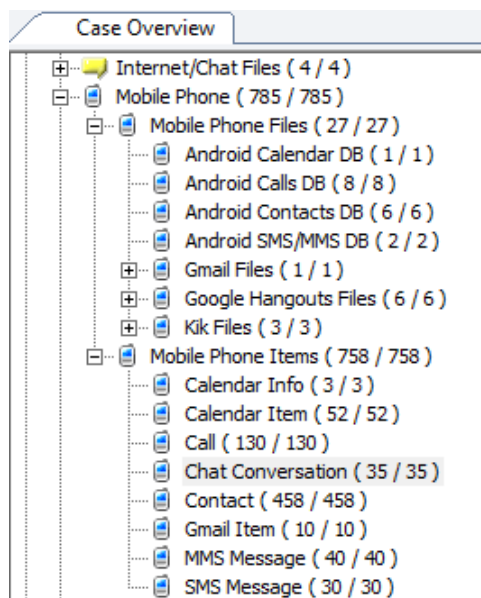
Case Overview

Internet/Chat Files ( 4 / 4 )
Mobile Phone ( 785 / 785 )
Mobile Phone Files ( 27 / 27 )
Android Calendar DB ( 1 / 1 )
Android Calls DB ( 8 / 8 )
Android Contacts DB ( 6 / 6 )
Android SMS/MMS DB ( 2 / 2 )
Gmail Files ( 1 / 1 )
Google Hangouts Files ( 6 / 6 )
Kik Files ( 3 / 3 )
Mobile Phone Items ( 758 / 758 )
Calendar Info ( 3 / 3 )
Calendar Item ( 52 / 52 )
Call ( 130 / 130 )
Chat Conversation ( 35 / 35 )
Contact ( 458 / 458 )
Gmail Item ( 10 / 10 )
MMS Message ( 40 / 40 )
SMS Message ( 30 / 30 )